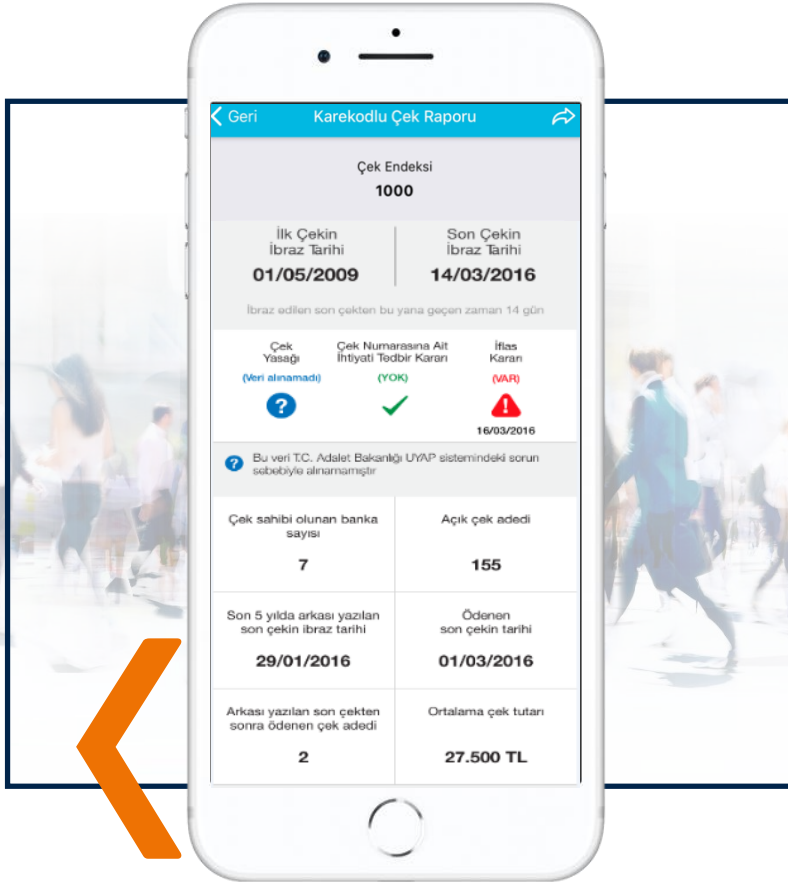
Geri Karekodlu Çek Raporu

Çek Endeksi
1000

İlk Çekin İbraz Tarihi
01/05/2009

Son Çekin İbraz Tarihi
14/03/2016

İbraz edilen son çekten bu yana geçen zaman 14 gün

Çek Yasağı
(Veri alınamadı)

Çek Numarasına Ait İhtiyati Tedbir Kararı
(YOK)

İflas Kararı
(VAR)
16/03/2016

Bu veri T.C. Adalet Bakanlığı UYAP sistemindeki sorun sebebiyle alınamamıştır

| Çek sahibi olunan banka sayısı 7 | Açık çek adedi 155 |
|---|---|
| Son 5 yılda arkası yazılan son çekin ibraz tarihi 29/01/2016 | Ödenen son çekin tarihi 01/03/2016 |
| Arkası yazılan son çekten sonra ödenen çek adedi 2 | Ortalama çek tutarı 27.500 TL |